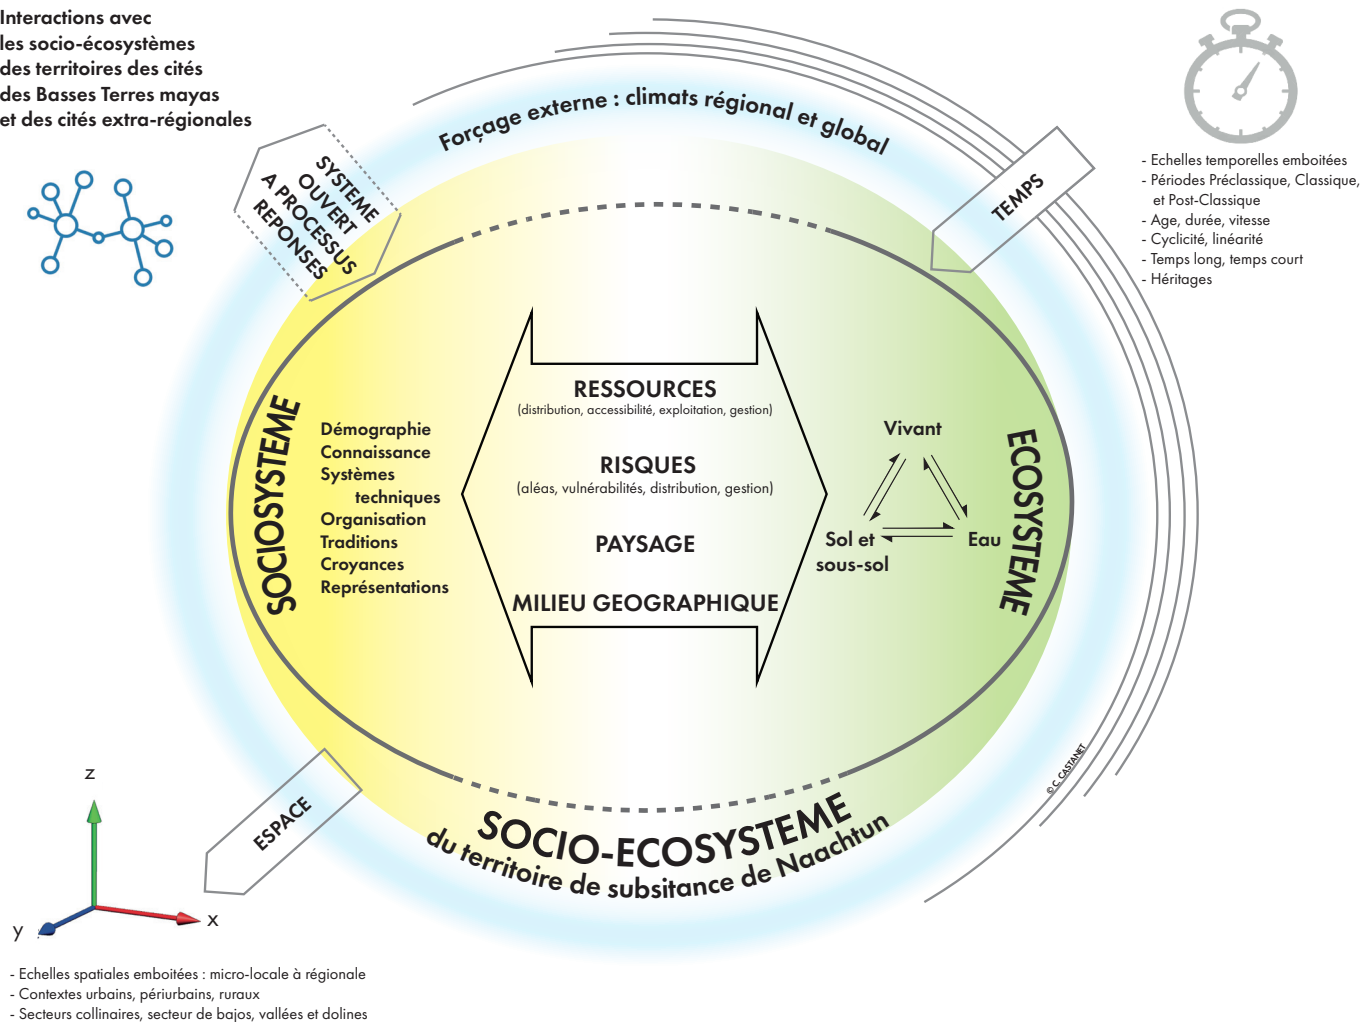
Interactions avec les socio-écosystèmes des territoires des cités des Basses Terres mayas et des cités extra-régionales

Forçage externe : climats régional et global

SYSTEME OUVERT A PROCESSUS REPONSES

TEMPS

- Echelles temporelles emboitées
- Périodes Préclassique, Classique, et Post-Classique
- Age, durée, vitesse
- Cyclicité, linéarité
- Temps long, temps court
- Héritages

SOCIOSYSTEME

Démographie
Connaissance
Systèmes techniques
Organisation
Traditions
Croyances
Représentations

RESSOURCES
(distribution, accessibilité, exploitation, gestion)

RISQUES
(aléas, vulnérabilités, distribution, gestion)

PAYSAGE

MILIEU GEOGRAPHIQUE

Vivant
Sol et sous-sol
Eau

ECOSYSTEME

© C. CASTANET

ESPACE

SOCIO-ECOSYSTEME
du territoire de subsitance de Naachtun

z
y
x

- Echelles spatiales emboitées : micro-locale à régionale
- Contextes urbains, périurbains, ruraux
- Secteurs collinaires, secteur de bajos, vallées et dolines